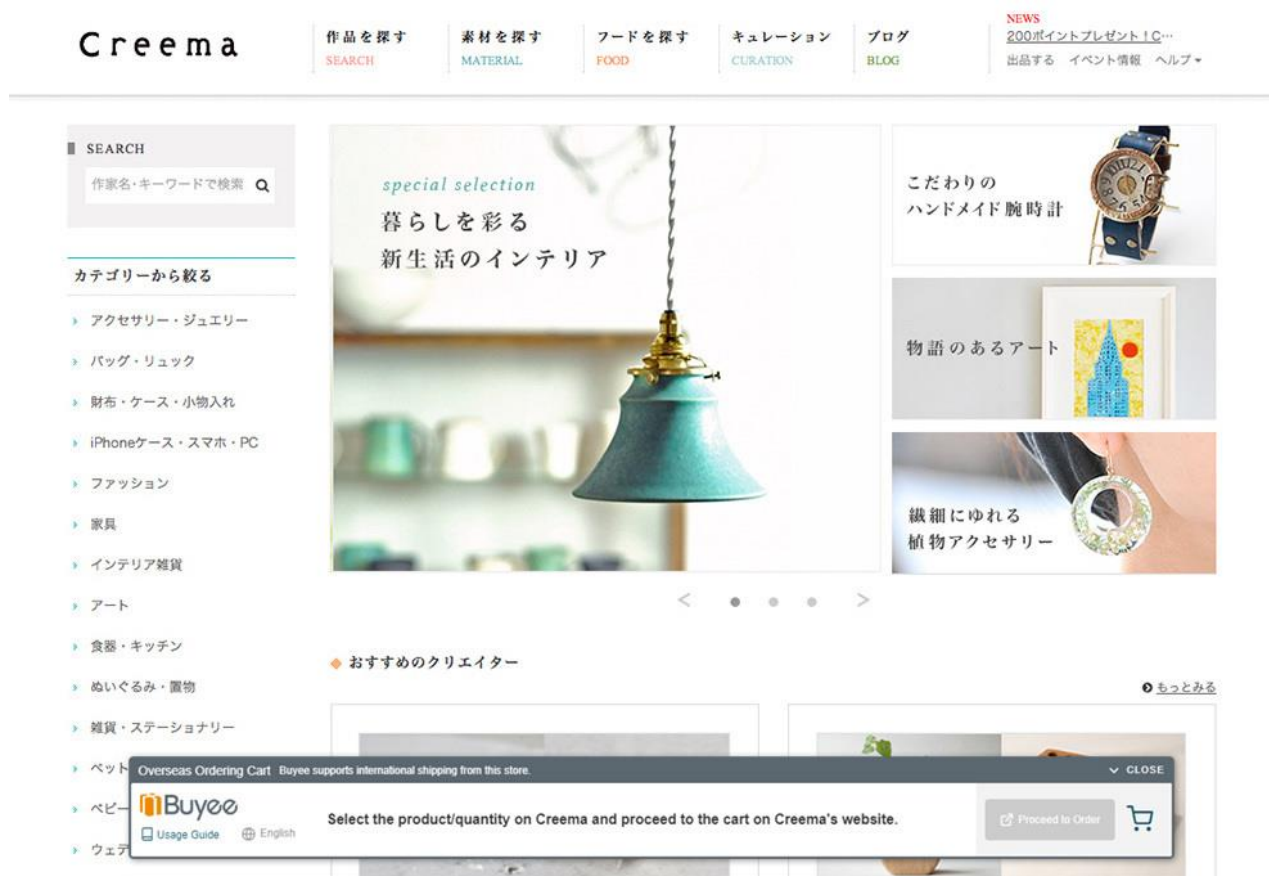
Creema

作品を探す
SEARCH

素材を探す
MATERIAL

フードを探す
FOOD

キュレーション
CURATION

ブログ
BLOG

NEWS
200ポイントプレゼント！C…
出品する　イベント情報　ヘルプ

SEARCH
作家名・キーワードで検索

カテゴリーから絞る
アクセサリー・ジュエリー
バッグ・リュック
財布・ケース・小物入れ
iPhoneケース・スマホ・PC
ファッション
家具
インテリア雑貨
アート
食器・キッチン
ぬいぐるみ・置物
雑貨・ステーショナリー
ペット
ベビー
ウェデ

special selection
暮らしを彩る
新生活のインテリア

こだわりの
ハンドメイド腕時計

物語のあるアート

繊細にゆれる
植物アクセサリー

おすすめのクリエイター

もっとみる

Overseas Ordering Cart　Buyee supports international shipping from this store.
CLOSE
Buyee
Usage Guide　English
Select the product/quantity on Creema and proceed to the cart on Creema's website.
Proceed to Order